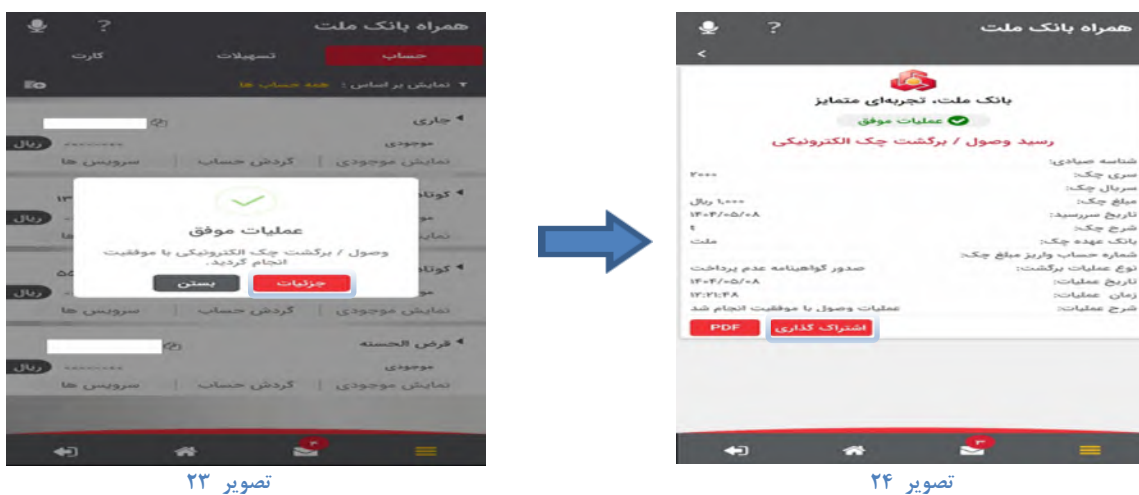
همراه بانک ملت

حساب
تسهیلات
کارت

نمایش بر اساس : همه حساب ها

جاری
موجودی
ریال
نمایش موجودی | گردش حساب | سرویس ها

کوتاه
ریال
نمایش

کوتاه
ریال
نمایش موجودی | گردش حساب | سرویس ها

قرض الحسنه
موجودی
ریال
نمایش موجودی | گردش حساب | سرویس ها

عملیات موفق
وصول / برگشت چک الکترونیکی با موفقیت انجام گردید.
جزئیات
بستن

تصویر ۲۳

همراه بانک ملت

بانک ملت، تجربه‌ای متمایز
عملیات موفق
رسید وصول / برگشت چک الکترونیکی

شناسه صیادی:
سری چک: ۲۰۰۰
سریال چک:
مبلغ چک: ۱,۰۰۰ ریال
تاریخ سررسید: ۱۴۰۳/۰۵/۰۸
شرح چک: ۴
بانک عهده چک: ملت
شماره حساب واریز مبلغ چک:
نوع عملیات برگشت: صدور گواهینامه عدم پرداخت
تاریخ عملیات: ۱۴۰۳/۰۵/۰۸
زمان عملیات: ۱۳:۳۱:۴۸
شرح عملیات: عملیات وصول با موفقیت انجام شد
اشتراک گذاری
PDF

تصویر ۲۴